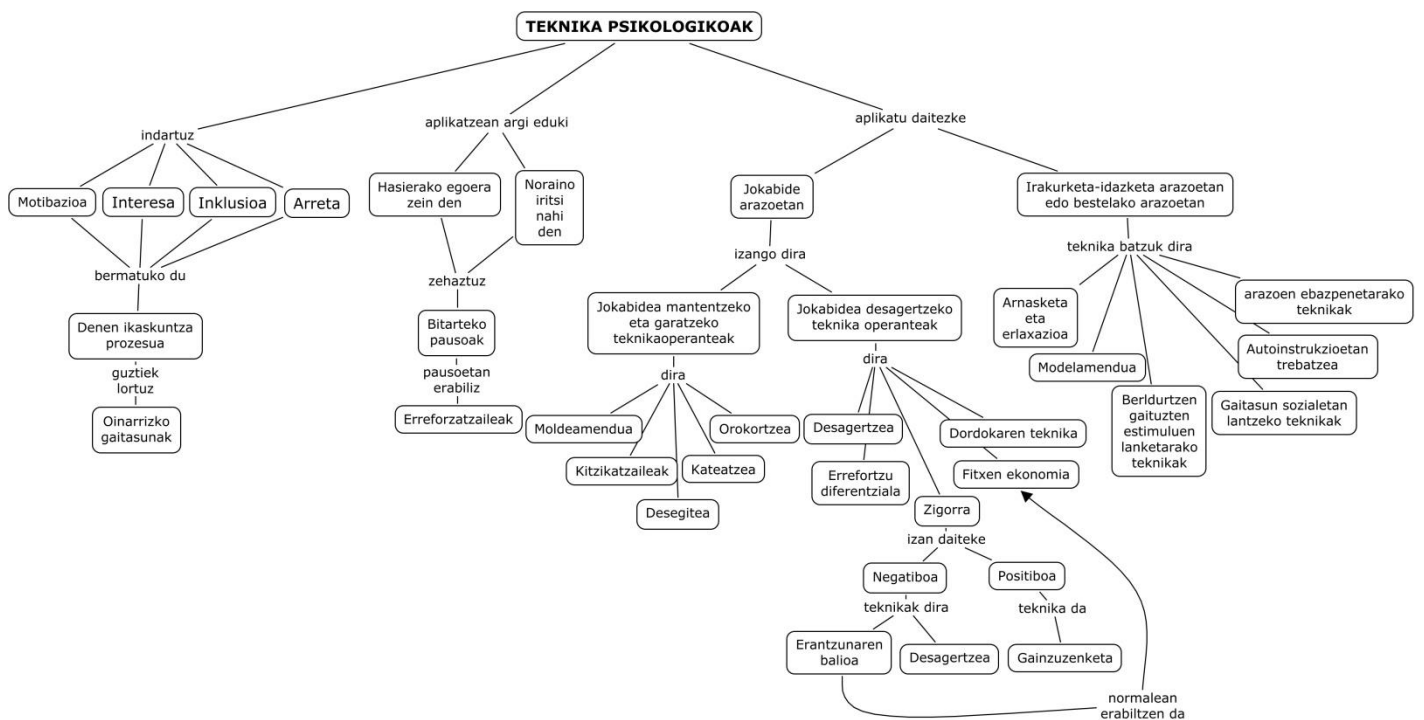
TEKNIKA PSIKOLOGIKOAK

indartuz

Motibazioa

Interesa

Inklusioa

Arreta

bermatuko du

Denen ikaskuntza prozesua

guztiek lortuz

Oinarrizko gaitasunak

aplikatzean argi eduki

Hasierako egoera zein den

Noraino iritsi nahi den

zehaztuz

Bitarteko pausoak

pausoetan erabiliz

Erreforzatzaileak

aplikatu daitezke

Jokabide arazoetan

izango dira

Jokabidea mantentzeko eta garatzeko teknikaoperanteak

dira

Moldeamendua

Kitzikatzaileak

Desegitea

Kateatzea

Orokortzea

Jokabidea desagertzeko teknika operanteak

dira

Desagertzea

Errefortzu diferentziala

Zigorra

izan daiteke

Negatiboa

teknikak dira

Erantzunaren balioa

Desagertzea

Positiboa

teknika da

Gainzuzenketa

Dordokaren teknika

Fitxen ekonomia

normalean erabiltzen da

Irakurketa-idazketa arazoetan edo bestelako arazoetan

teknika batzuk dira

Arnasketa eta erlaxazioa

Modelamendua

Berldurtzen gaituzten estimuluen lanketarako teknikak

Gaitasun sozialetan lantzeko teknikak

Autoinstrukzioetan trebatzea

arazoen ebazpenetarako teknikak